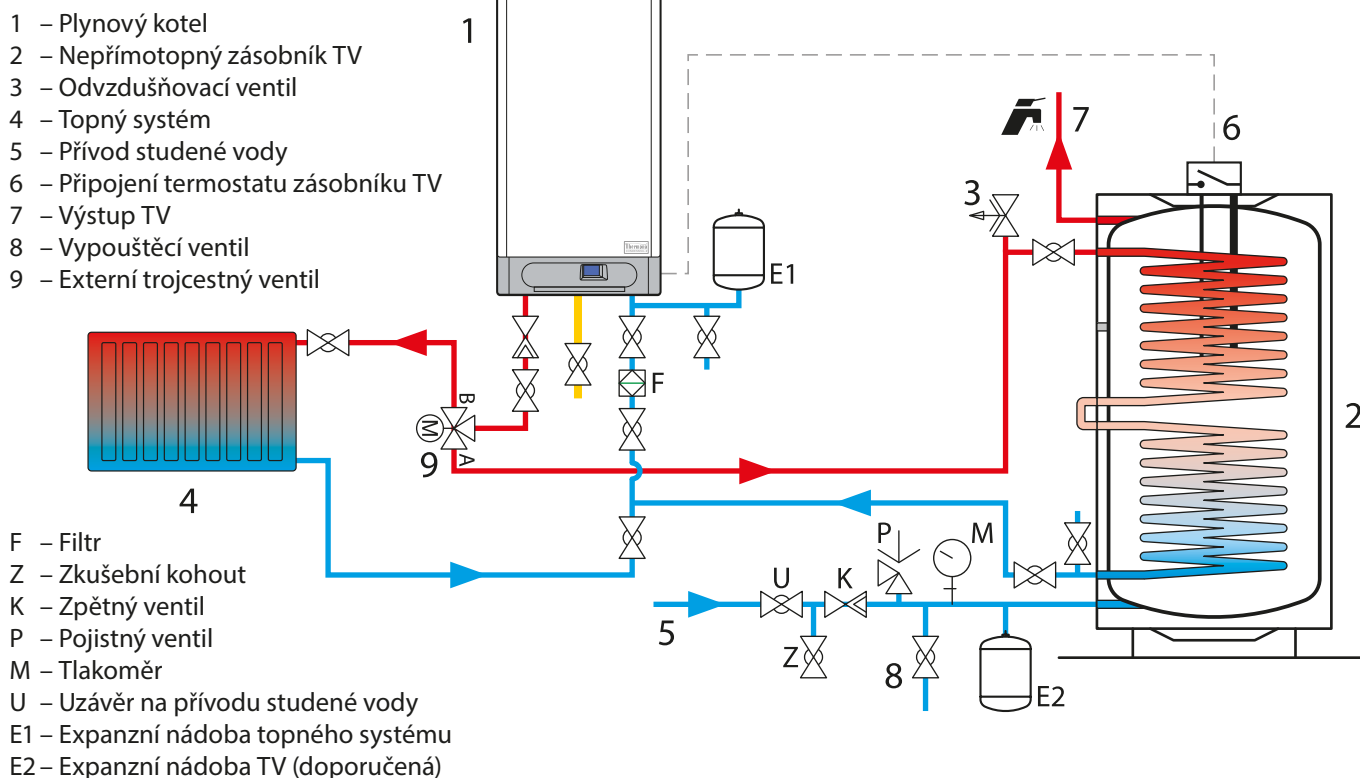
1 – Plynový kotel
2 – Nepřímotopný zásobník TV
3 – Odvzdušňovací ventil
4 – Topný systém
5 – Přívod studené vody
6 – Připojení termostatu zásobníku TV
7 – Výstup TV
8 – Vypouštěcí ventil
9 – Externí trojcestný ventil

F – Filtr
Z – Zkušební kohout
K – Zpětný ventil
P – Pojistný ventil
M – Tlakoměr
U – Uzávěr na přívodu studené vody
E1 – Expanzní nádoba topného systému
E2 – Expanzní nádoba TV (doporučená)

1
Thermona
E1
7
6
3
F
B
M
9
A
4
2
P
M
U
K
5
Z
8
E2